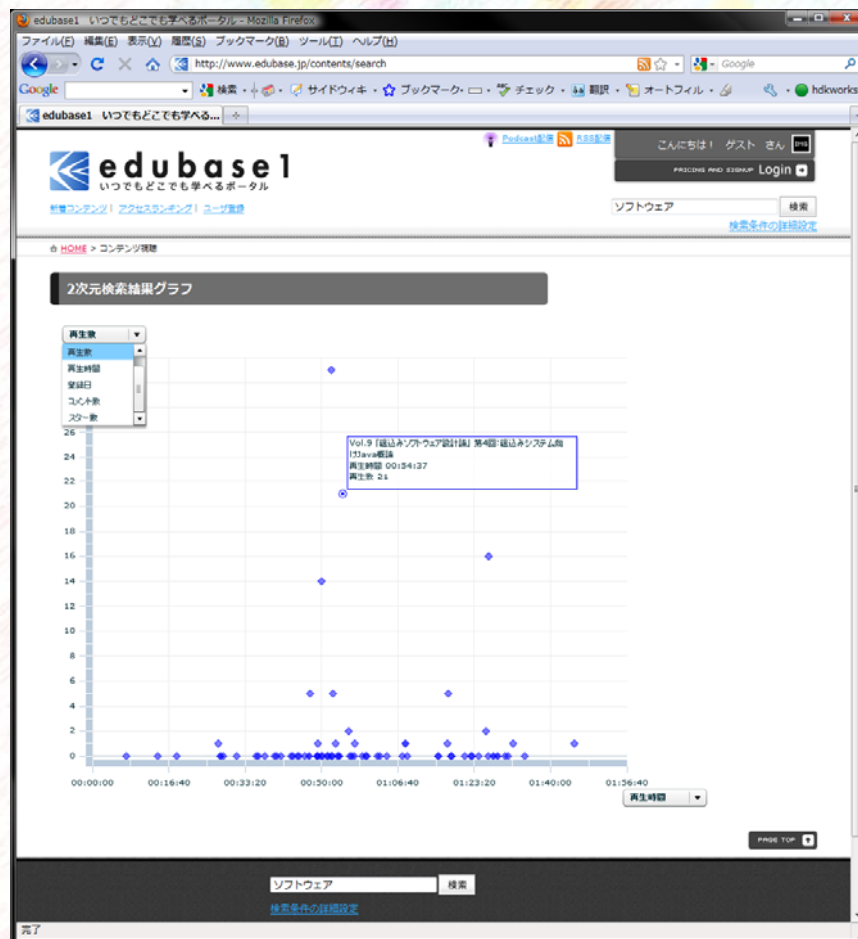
edubase1 いつでもどこでも学べるポータル - Mozilla Firefox

ファイル(F) 編集(E) 表示(V) 履歴(S) ブックマーク(B) ツール(T) ヘルプ(H)

http://www.edubase.jp/contents/search

Google

Google

検索 サイドウィキ ブックマーク チェック 翻訳 オートフィル hdkworks

edubase1 いつでもどこでも学べる...

Podcast配信 RSS配信

こんにちは！ ゲスト さん

PRICING AND SIGNUP Login

edubase1
いつでもどこでも学べるポータル

新着コンテンツ | アクセスランキング | ユーザ登録

ソフトウェア 検索

検索条件の詳細設定

HOME > コンテンツ検索

2次元検索結果グラフ

再生数

再生数
再生時間
登録日
コメント数
スター数

26
24
22
20
18
16
14
12
10
8
6
4
2
0

Vol.9「組込みソフトウェア設計論」第4回:組込みシステム向けJava概論
再生時間 00:54:37
再生数 21

00:00:00 00:16:40 00:33:20 00:50:00 01:06:40 01:23:20 01:40:00 01:56:40

再生時間

PAGE TOP

ソフトウェア 検索

検索条件の詳細設定

完了